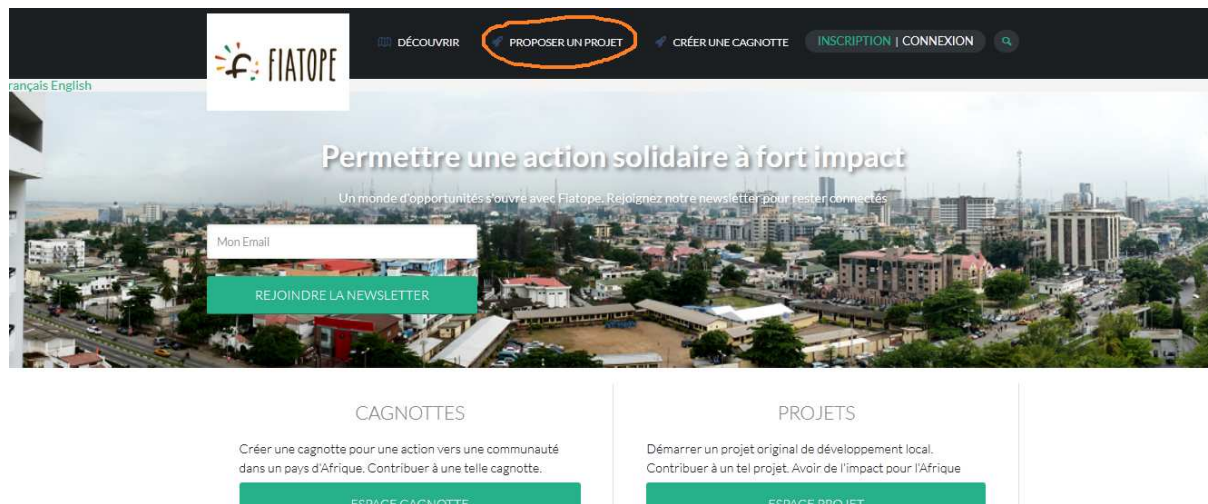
FIATOPE

DÉCOUVRIR PROPOSER UN PROJET CRÉER UNE CAGNOTTE INSCRIPTION | CONNEXION

rançais English

Permettre une action solidaire à fort impact

Un monde d'opportunités s'ouvre avec Fiatope. Rejoignez notre newsletter pour rester connectés

Mon Email

REJOINDRE LA NEWSLETTER

CAGNOTTES

Créer une cagnotte pour une action vers une communauté dans un pays d'Afrique. Contribuer à une telle cagnotte.

ESPACE CAGNOTTE

PROJETS

Démarrer un projet original de développement local. Contribuer à un tel projet. Avoir de l'impact pour l'Afrique

ESPACE PROJET